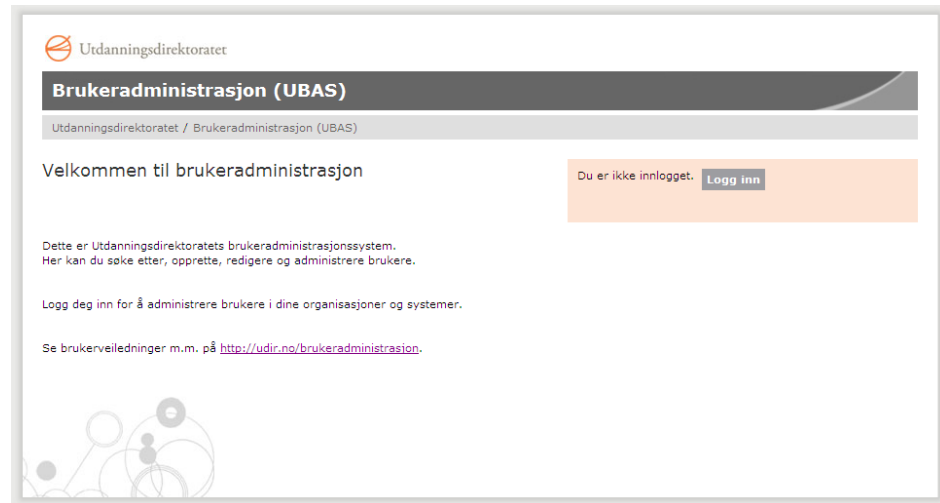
Utdanningsdirektoratet

Brukeradministrasjon (UBAS)

Utdanningsdirektoratet / Brukeradministrasjon (UBAS)

Velkommen til brukeradministrasjon

Du er ikke innlogget. Logg inn

Dette er Utdanningsdirektoratets brukeradministrasjonssystem.
Her kan du søke etter, opprette, redigere og administrere brukere.

Logg deg inn for å administrere brukere i dine organisasjoner og systemer.

Se brukerveiledninger m.m. på http://udir.no/brukeradministrasjon.